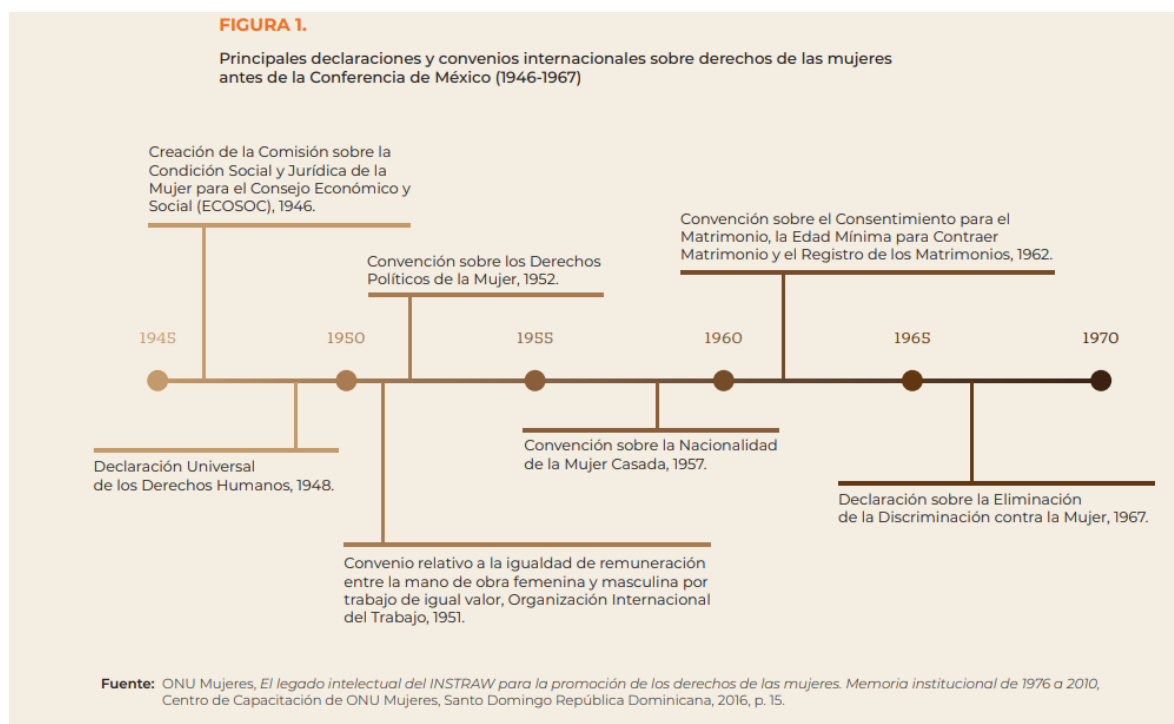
FIGURA 1.

Principales declaraciones y convenios internacionales sobre derechos de las mujeres antes de la Conferencia de México (1946-1967)

Creación de la Comisión sobre la Condición Social y Jurídica de la Mujer para el Consejo Económico y Social (ECOSOC), 1946.

Convención sobre los Derechos Políticos de la Mujer, 1952.

Convención sobre el Consentimiento para el Matrimonio, la Edad Mínima para Contraer Matrimonio y el Registro de los Matrimonios, 1962.

1945 1950 1955 1960 1965 1970

Declaración Universal de los Derechos Humanos, 1948.

Convención sobre la Nacionalidad de la Mujer Casada, 1957.

Declaración sobre la Eliminación de la Discriminación contra la Mujer, 1967.

Convenio relativo a la igualdad de remuneración entre la mano de obra femenina y masculina por trabajo de igual valor, Organización Internacional del Trabajo, 1951.

Fuente: ONU Mujeres, El legado intelectual del INSTRAW para la promoción de los derechos de las mujeres. Memoria institucional de 1976 a 2010, Centro de Capacitación de ONU Mujeres, Santo Domingo República Dominicana, 2016, p. 15.